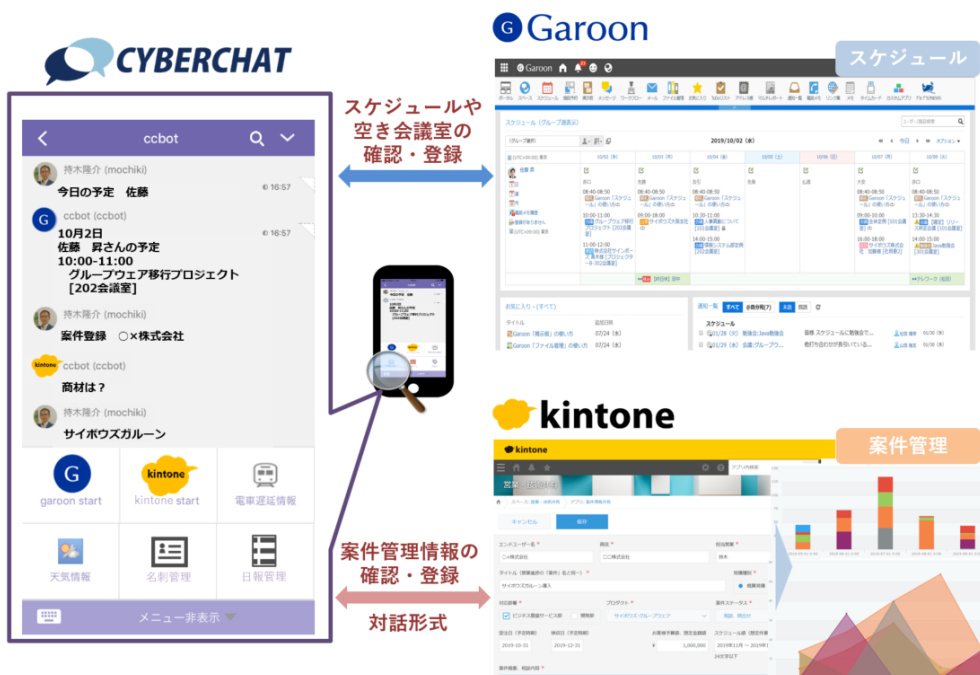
CYBERCHAT

ccbot

持木隆介 (mochiki)
今日の予定　佐藤
16:57

ccbot (ccbot)
10月2日
佐藤　昇さんの予定
10:00-11:00
グループウェア移行プロジェクト
[202会議室]
16:57

持木隆介 (mochiki)
案件登録　○×株式会社

ccbot (ccbot)
商材は？

持木隆介 (mochiki)
サイボウズガルーン

garoon start
kintone start
電車遅延情報
天気情報
名刺管理
日報管理
メニュー非表示

スケジュールや空き会議室の確認・登録

案件管理情報の確認・登録

対話形式

Garoon

スケジュール

2019/10/02 (水)

kintone

案件管理

キャンセル
保存